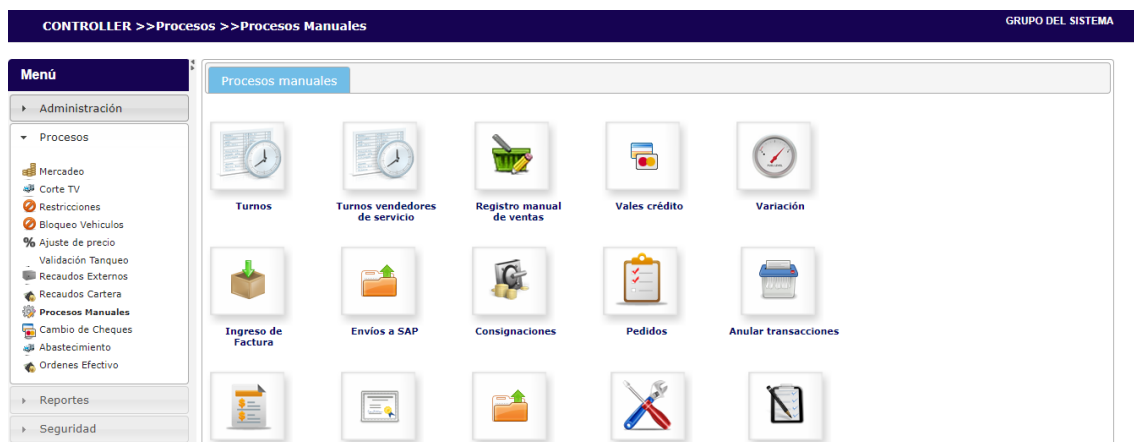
CONTROLLER >>Procesos >>Procesos Manuales

GRUPO DEL SISTEMA

Menú

Administración

Procesos

Mercadeo
Corte TV
Restricciones
Bloqueo Vehiculos
% Ajuste de precio
Validación Tanqueo
Recaudos Externos
Recaudos Cartera
Procesos Manuales
Cambio de Cheques
Abastecimiento
Ordenes Efectivo

Reportes

Seguridad

Procesos manuales

Turnos

Turnos vendedores de servicio

Registro manual de ventas

Vales crédito

Variación

Ingreso de Factura

Envíos a SAP

Consignaciones

Pedidos

Anular transacciones